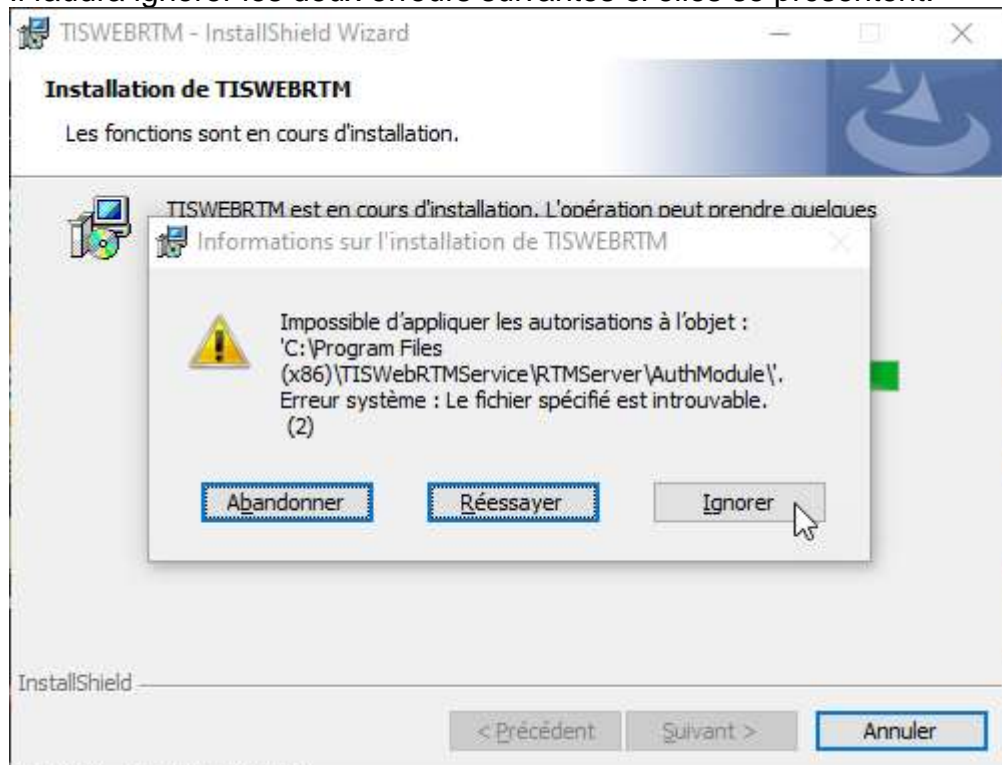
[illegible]

TISWEBRTM - InstallShield Wizard

Installation de TISWEBRTM

Les fonctions sont en cours d'installation.

TISWEBRTM est en cours d'installation. L'opération peut prendre quelques

Informations sur l'installation de TISWEBRTM

Impossible d'appliquer les autorisations à l'objet : 'C:\Program Files (x86)\TISWebRTMService\RTMServer\AuthModule\'. Erreur système : Le fichier spécifié est introuvable. (2)

Abandonner

Réessayer

Ignorer

InstallShield

< Précédent

Suivant >

Annuler